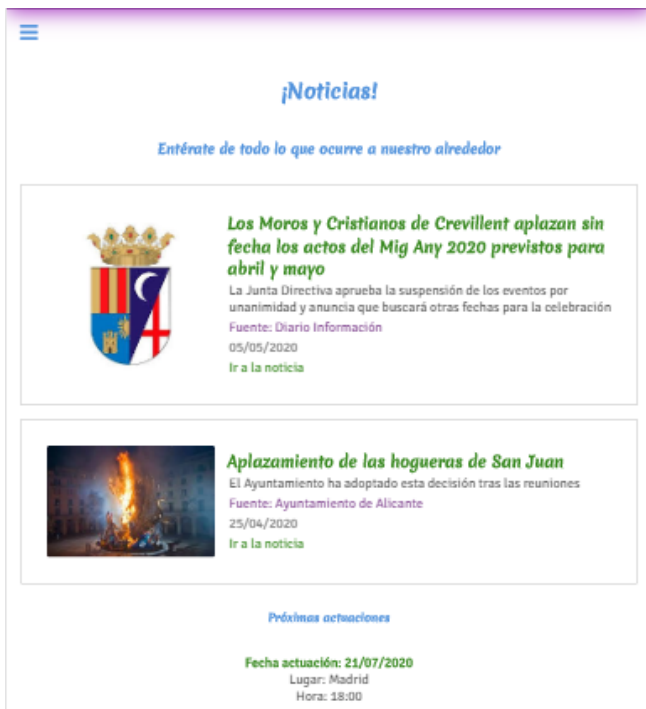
¡Noticias!

Entérate de todo lo que ocurre a nuestro alrededor

Los Moros y Cristianos de Crevillent aplazan sin fecha los actos del Mig Any 2020 previstos para abril y mayo

La Junta Directiva aprueba la suspensión de los eventos por unanimidad y anuncia que buscará otras fechas para la celebración

Fuente: Diario Información

05/05/2020

Ir a la noticia

Aplazamiento de las hogueras de San Juan

El Ayuntamiento ha adoptado esta decisión tras las reuniones

Fuente: Ayuntamiento de Alicante

25/04/2020

Ir a la noticia

Próximas actuaciones

Fecha actuación: 21/07/2020
Lugar: Madrid
Hora: 18:00